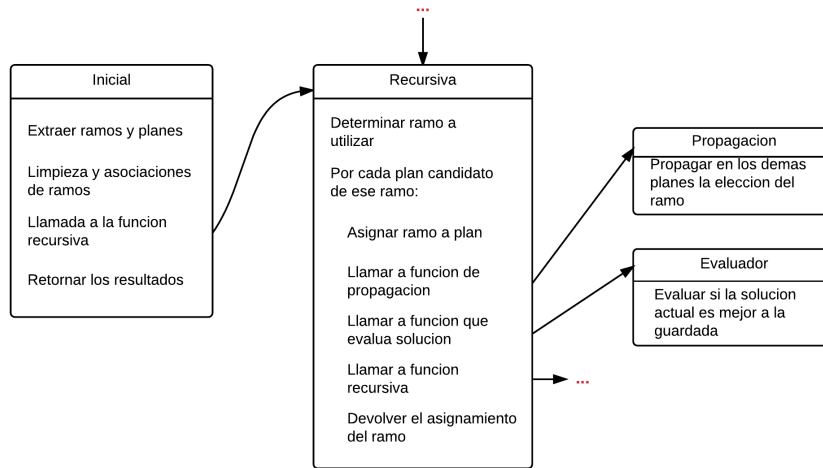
...

Inicial

Extraer ramos y planes

Limpieza y asociaciones de ramos

Llamada a la funcion recursiva

Retornar los resultados

Recursiva

Determinar ramo a utilizar

Por cada plan candidato de ese ramo:

Asignar ramo a plan

Llamar a funcion de propagacion

Llamar a funcion que evalua solucion

Llamar a funcion recursiva

Devolver el asignamiento del ramo

...

Propagacion

Propagar en los demas planes la eleccion del ramo

Evaluador

Evaluar si la solucion actual es mejor a la guardada